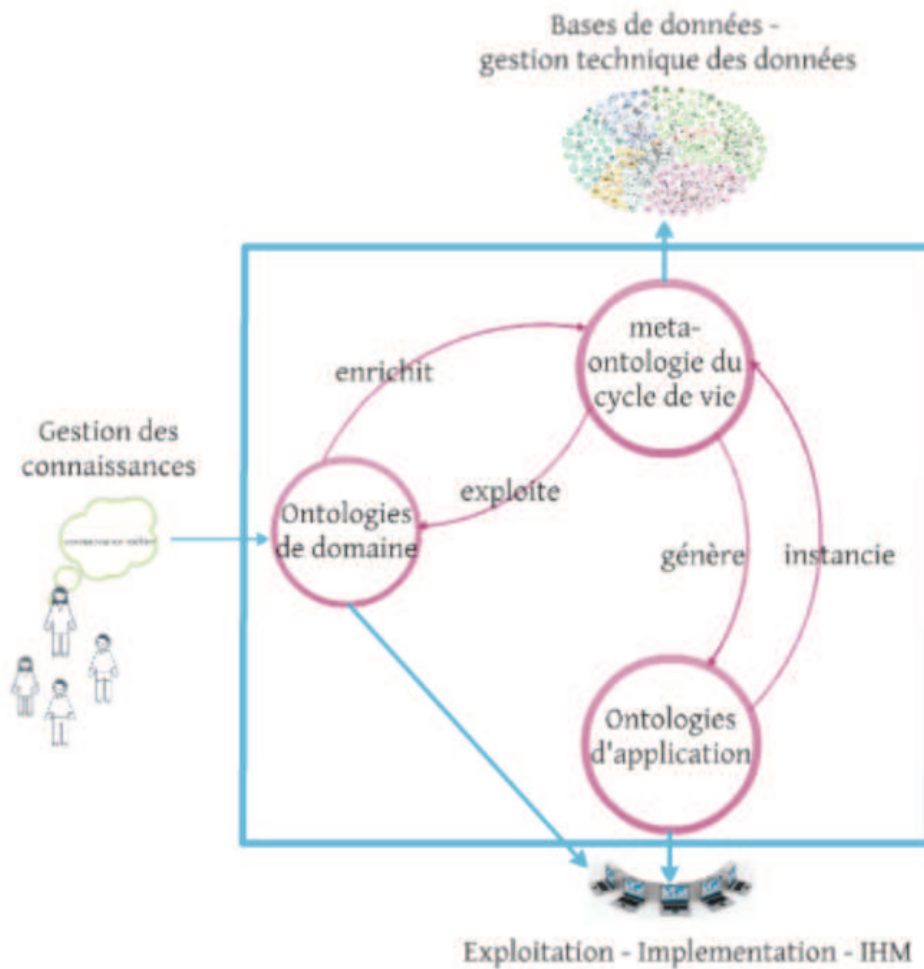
Bases de données - gestion technique des données

meta-ontologie du cycle de vie

enrichit

exploite

Gestion des connaissances

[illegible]

Ontologies de domaine

génère

instancie

Ontologies d'application

Exploitation - Implementation - IHM